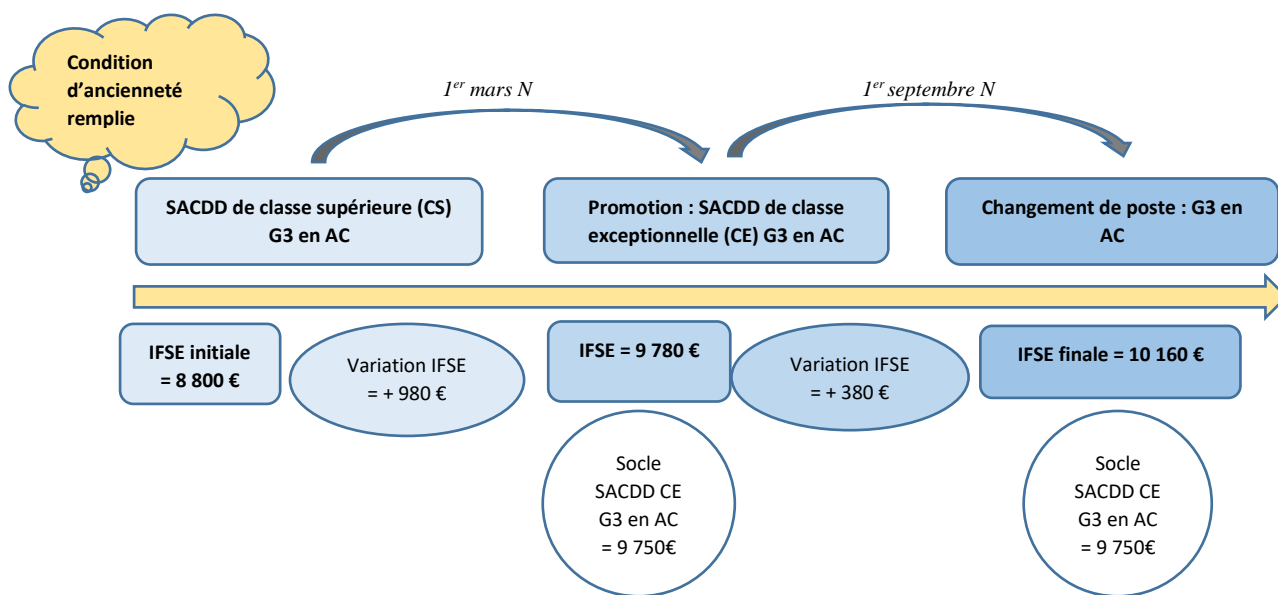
Condition d'ancienneté remplie

$1^{er}$ mars N

$1^{er}$ septembre N

SACDD de classe supérieure (CS) G3 en AC

Promotion : SACDD de classe exceptionnelle (CE) G3 en AC

Changement de poste : G3 en AC

IFSE initiale = 8 800 €

Variation IFSE = + 980 €

IFSE = 9 780 €

Variation IFSE = + 380 €

IFSE finale = 10 160 €

Socle SACDD CE G3 en AC = 9 750€

Socle SACDD CE G3 en AC = 9 750€